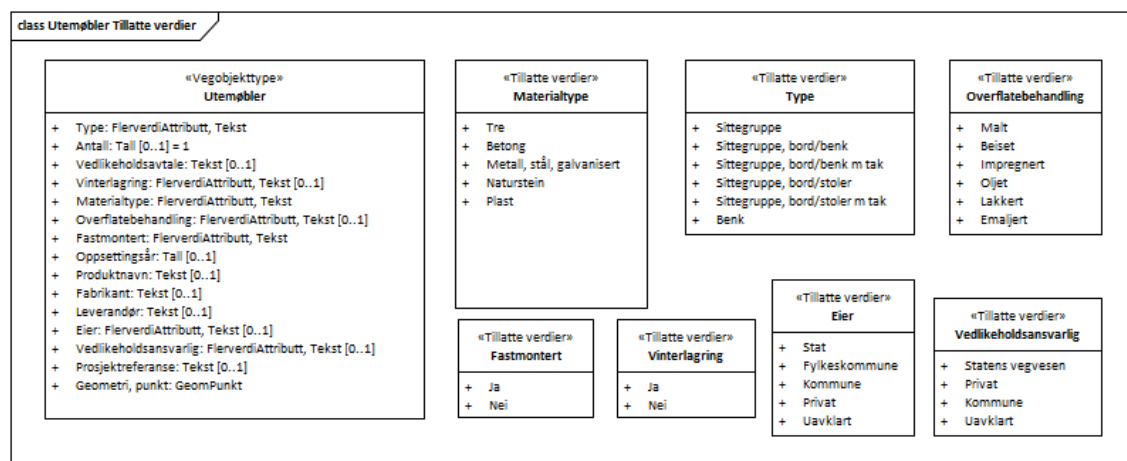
class Utemøbler Tillatte verdier

«Vegobjekttype»
Utemøbler

+ Type: FlerverdiAttributt, Tekst
+ Antall: Tall [0..1] = 1
+ Vedlikeholdsavtale: Tekst [0..1]
+ Vinterlagring: FlerverdiAttributt, Tekst [0..1]
+ Materialtype: FlerverdiAttributt, Tekst
+ Overflatebehandling: FlerverdiAttributt, Tekst [0..1]
+ Fastmontert: FlerverdiAttributt, Tekst
+ Oppsettingsår: Tall [0..1]
+ Produktnavn: Tekst [0..1]
+ Fabrikant: Tekst [0..1]
+ Leverandør: Tekst [0..1]
+ Eier: FlerverdiAttributt, Tekst [0..1]
+ Vedlikeholdsansvarlig: FlerverdiAttributt, Tekst [0..1]
+ Prosjektreferanse: Tekst [0..1]
+ Geometri, punkt: GeomPunkt

«Tillatte verdier»
Materialtype

+ Tre
+ Betong
+ Metall, stål, galvanisert
+ Naturstein
+ Plast

«Tillatte verdier»
Type

+ Sittegruppe
+ Sittegruppe, bord/benk
+ Sittegruppe, bord/benk m tak
+ Sittegruppe, bord/stoler
+ Sittegruppe, bord/stoler m tak
+ Benk

«Tillatte verdier»
Overflatebehandling

+ Malt
+ Beiset
+ Impregnert
+ Oljet
+ Lakkert
+ Emaljert

«Tillatte verdier»
Fastmontert

+ Ja
+ Nei

«Tillatte verdier»
Vinterlagring

+ Ja
+ Nei

«Tillatte verdier»
Eier

+ Stat
+ Fylkeskommune
+ Kommune
+ Privat
+ Uavklart

«Tillatte verdier»
Vedlikeholdsansvarlig

+ Statens vegvesen
+ Privat
+ Kommune
+ Uavklart